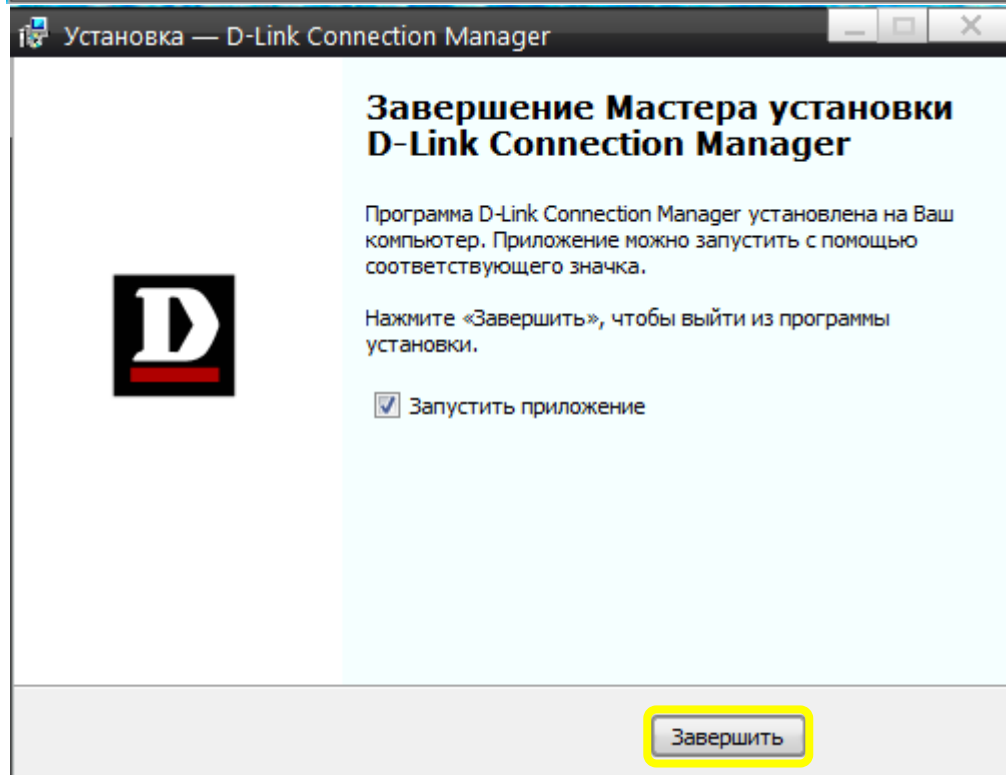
Установка — D-Link Connection Manager

D

Завершение Мастера установки D-Link Connection Manager

Программа D-Link Connection Manager установлена на Ваш компьютер. Приложение можно запустить с помощью соответствующего значка.

Нажмите «Завершить», чтобы выйти из программы установки.

Запустить приложение

Завершить